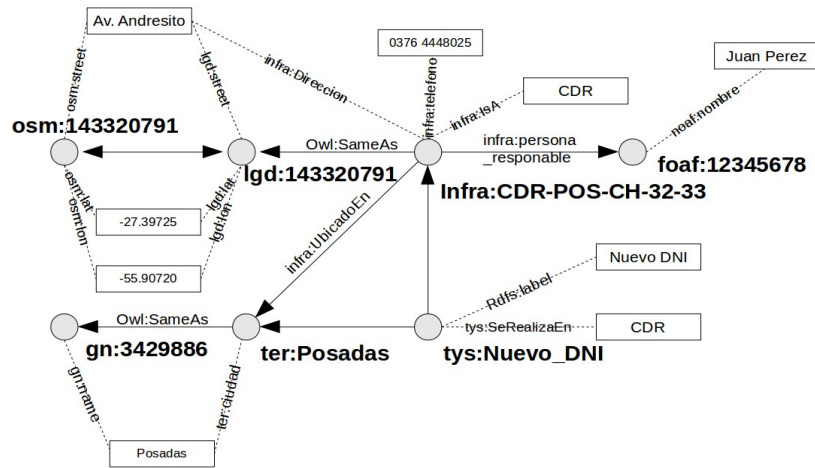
Av. Andresito

osm:street

lgd:street

infra:Direccion

0376 4448025

infra:telefono

infra:IsA

CDR

Juan Perez

foaf:nombre

osm:143320791

Owl:SameAs

lgd:143320791

infra:persona_responable

foaf:12345678

Infra:CDR-POS-CH-32-33

osm:lat

osm:lon

lgd:lat

lgd:lon

-27.39725

-55.90720

infra:UbicadoEn

Nuevo DNI

Rdfs:label

tys:SeRealizaEn

CDR

Owl:SameAs

gn:3429886

ter:Posadas

tys:Nuevo_DNI

gn:name

ter:ciudad

Posadas